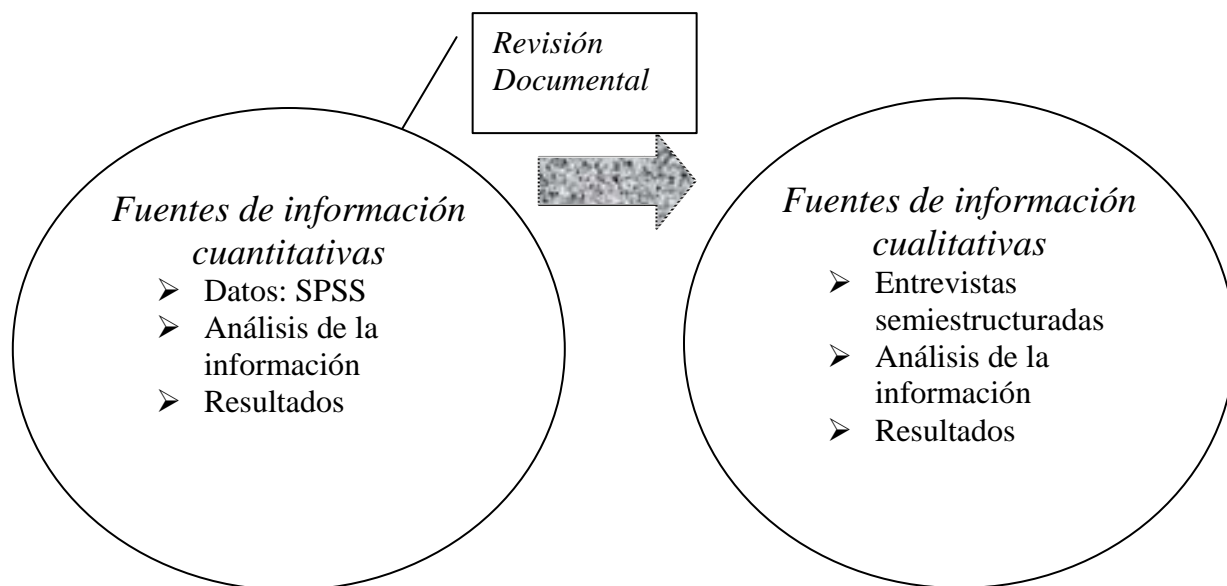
Revisión Documental

Fuentes de información cuantitativas
- Datos: SPSS
- Análisis de la información
- Resultados

Fuentes de información cualitativas
- Entrevistas semiestructuradas
- Análisis de la información
- Resultados